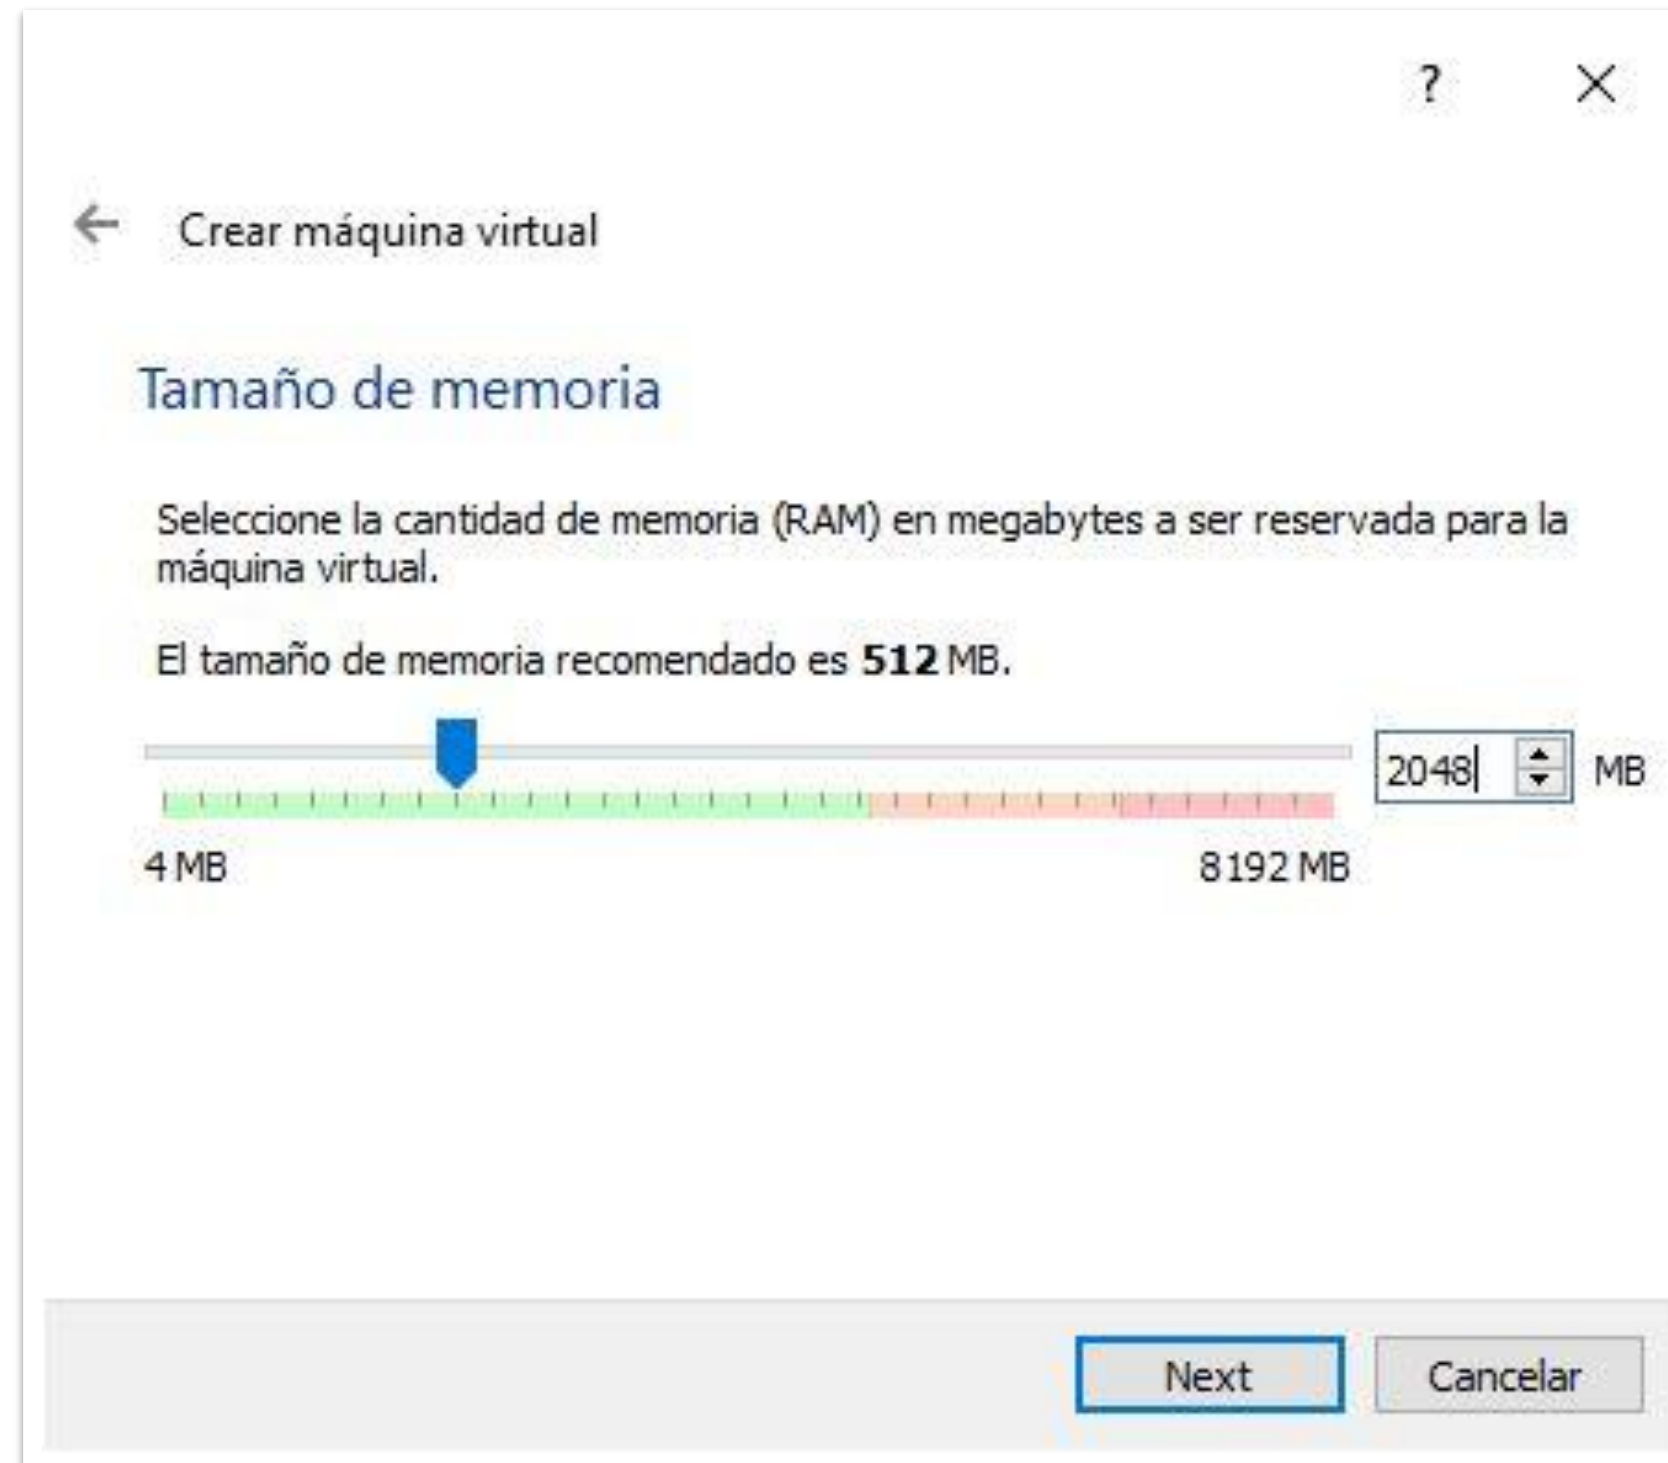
?

Crear máquina virtual

Tamaño de memoria

Seleccione la cantidad de memoria (RAM) en megabytes a ser reservada para la máquina virtual.

El tamaño de memoria recomendado es **512** MB.

2048 MB

4 MB

8192 MB

Next

Cancelar